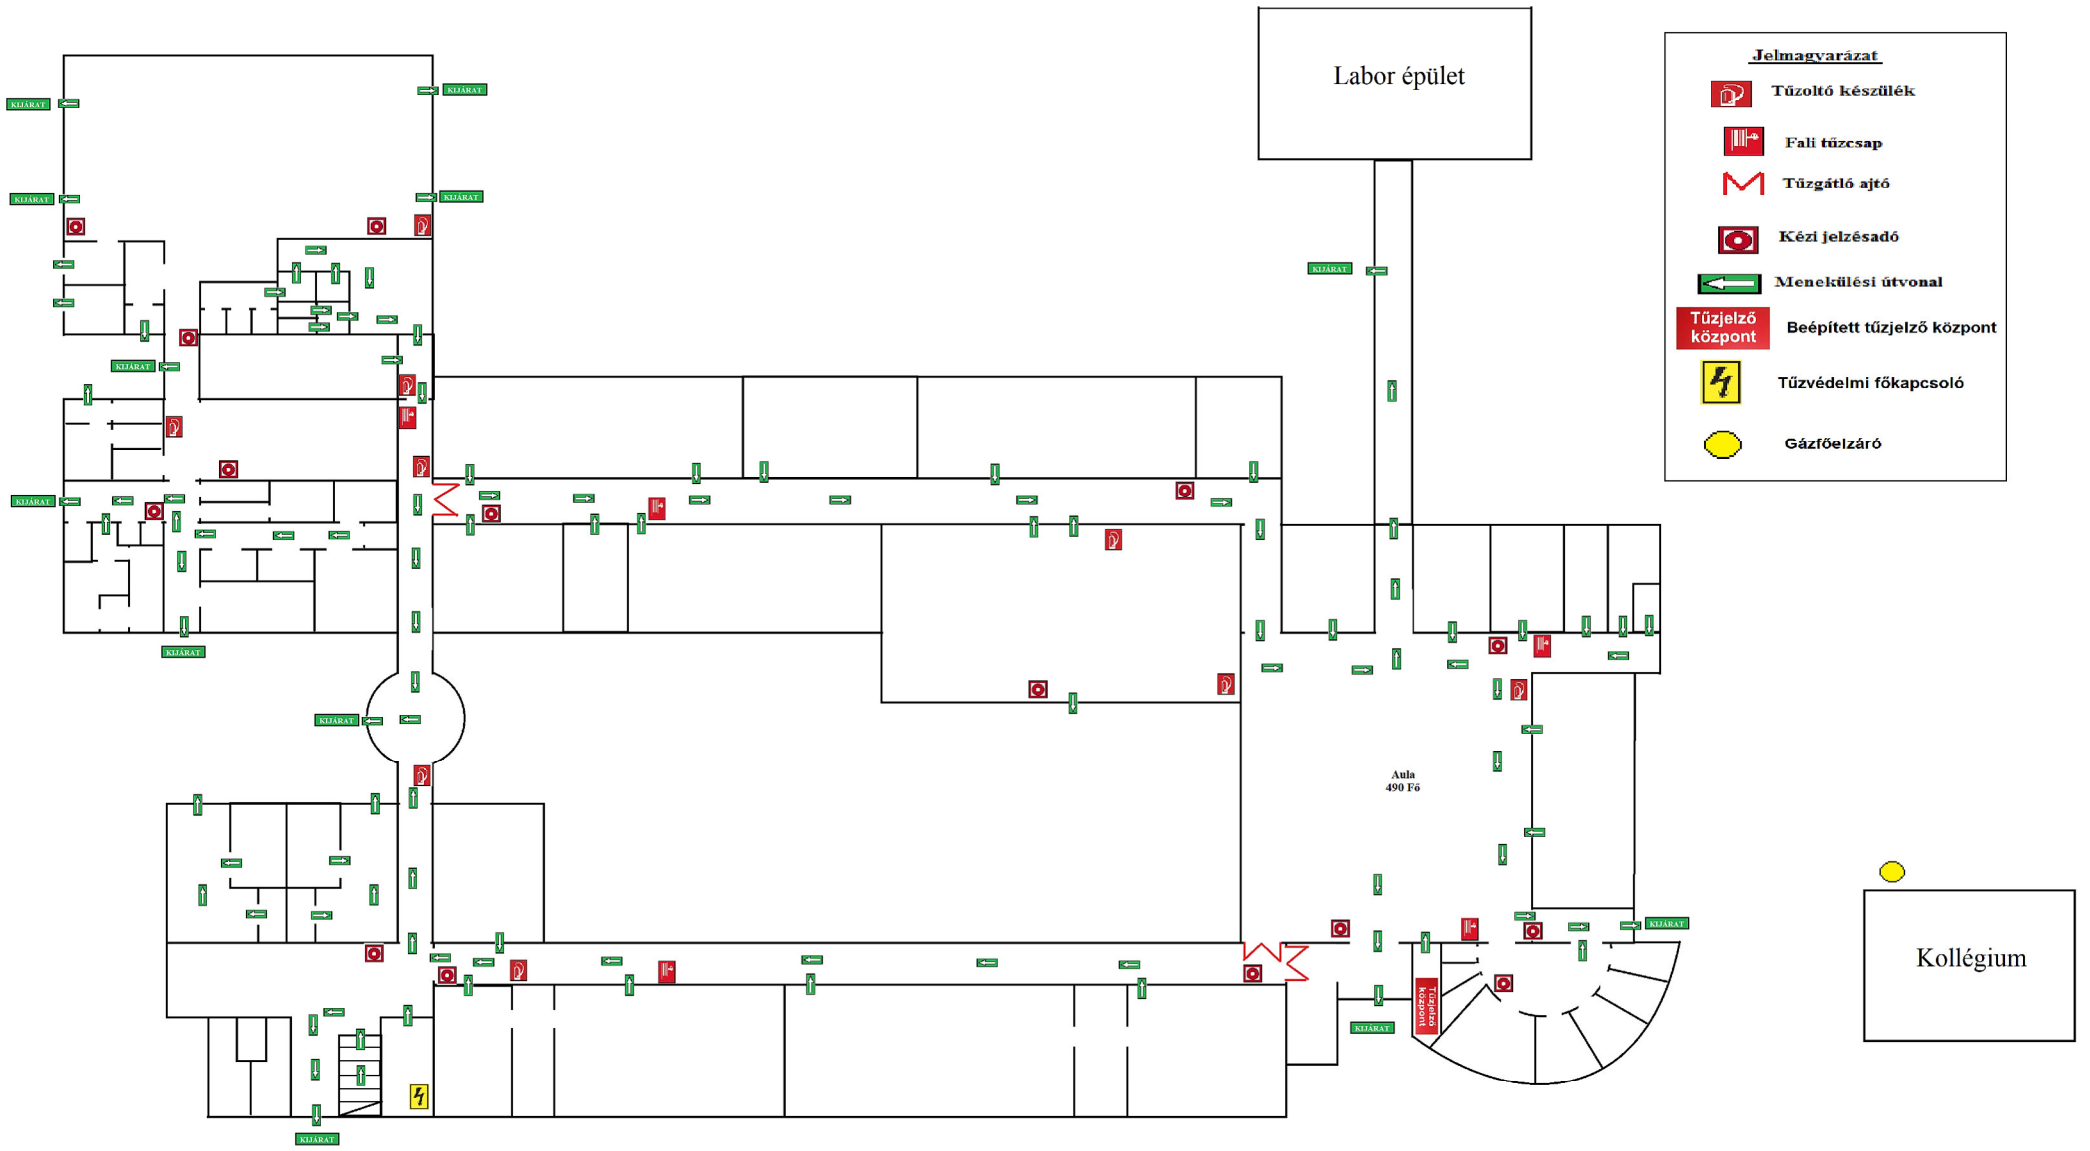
Labor épület

Jelmagyarázat
Tűzoltó készülék
Fali tűzcsap
Tűzgátló ajtó
Kézi jelzésadó
Menekülési útvonal
Tűzjelző központ Beépített tűzjelző központ
Tűzvédelmi főkapcsoló
Gázfőelzáró

KIJÁRAT
KIJÁRAT
KIJÁRAT
KIJÁRAT
KIJÁRAT
KIJÁRAT
KIJÁRAT
KIJÁRAT
KIJÁRAT
KIJÁRAT
KIJÁRAT
KIJÁRAT

Aula
490 Fő

Tűzjelző központ

Kollégium